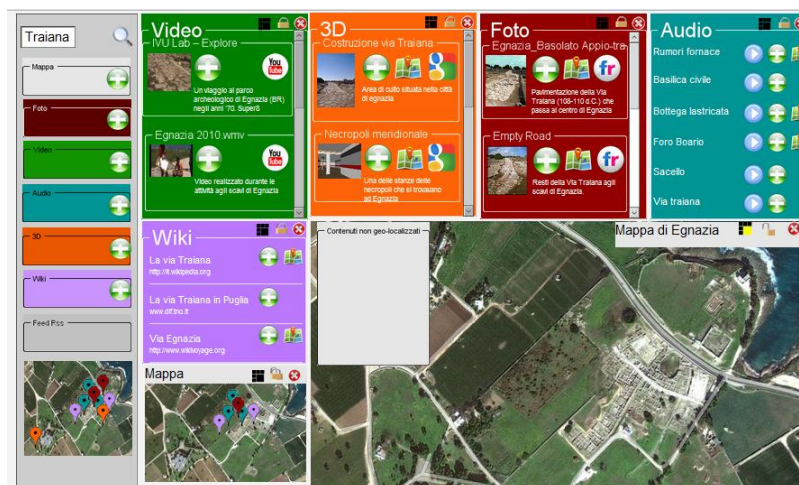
Traiana

Mappa

Foto

Video

Audio

3D

Wiki

Feed Rss

Video

IVU Lab – Explore

Un viaggio al parco archeologico di Egnazia (BR) negli anni '70. SuperS

Egnazia 2010.wmv

Video realizzato durante le attività agli scavi di Egnazia

3D

Costruzione via Traiana

Area di culto situata nella città di egnazia

Necropoli meridionale

Una delle stanze delle necropoli che si trovavano ad Egnazia

Foto

Egnazia_Basolato Appio-tra

Pavimentazione della Via Traiana (108-110 d.C.) che passa al centro di Egnazia

Empty Road

Resti della Via Traiana agli scavi di Egnazia

Audio

Rumori fornace

Basilica civile

Bottega lastricata

Foro Boario

Sacello

Via traiana

Wiki

La via Traiana
http://it.wikipedia.org

La via Traiana in Puglia
www.dlf.tno.it

Via Egnazia
http://www.wikivoyage.org

Contenuti non geo-localizzati

Mappa di Egnazia

Mappa